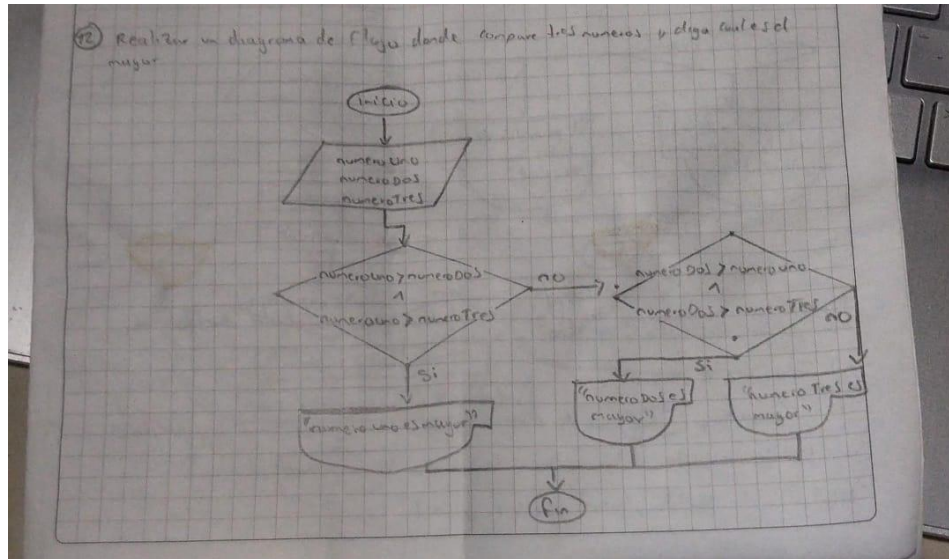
12 Realizar un diagrama de flujo donde compare tres numeros y diga cual es el mayor

inicio

numeroUno
numeroDos
numeroTres

numeroUno > numeroDos
∧
numeroUno > numeroTres

no

numeroDos > numeroUno
∧
numeroDos > numeroTres

si

si

no

"numero uno es mayor"

"numeroDos es mayor"

"numero Tres es mayor"

fin